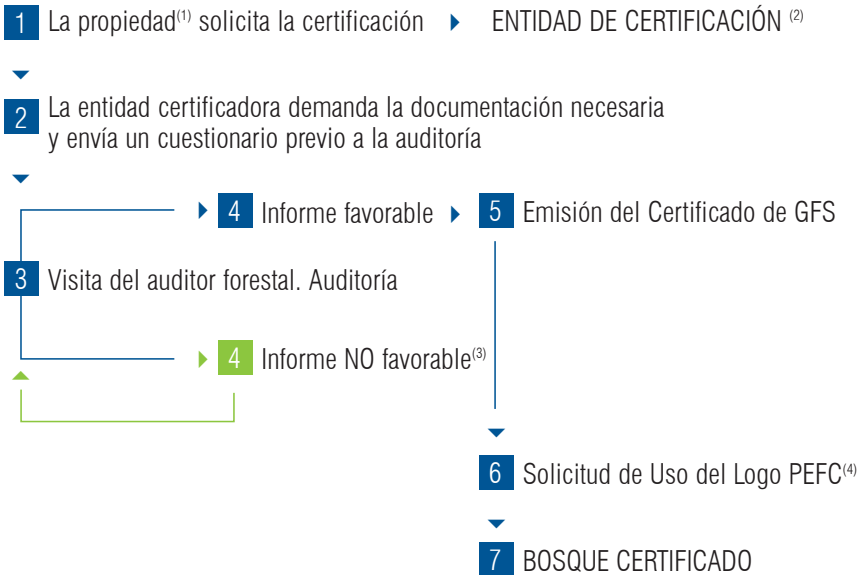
1 La propiedad$^{(1)}$ solicita la certificación ENTIDAD DE CERTIFICACIÓN $^{(2)}$

2 La entidad certificadora demanda la documentación necesaria y envía un cuestionario previo a la auditoría

4 Informe favorable

5 Emisión del Certificado de GFS

3 Visita del auditor forestal. Auditoría

4 Informe NO favorable$^{(3)}$

6 Solicitud de Uso del Logo PEFC$^{(4)}$

7 BOSQUE CERTIFICADO